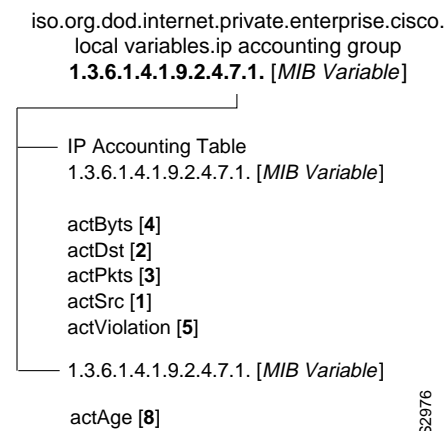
iso.org.dod.internet.private.enterprise.cisco. local variables.ip accounting group
**1.3.6.1.4.1.9.2.4.7.1.** [*MIB Variable*]

IP Accounting Table
1.3.6.1.4.1.9.2.4.7.1. [*MIB Variable*]

actByts [**4**]
actDst [**2**]
actPkts [**3**]
actSrc [**1**]
actViolation [**5**]

1.3.6.1.4.1.9.2.4.7.1. [*MIB Variable*]

actAge [**8**]

52976